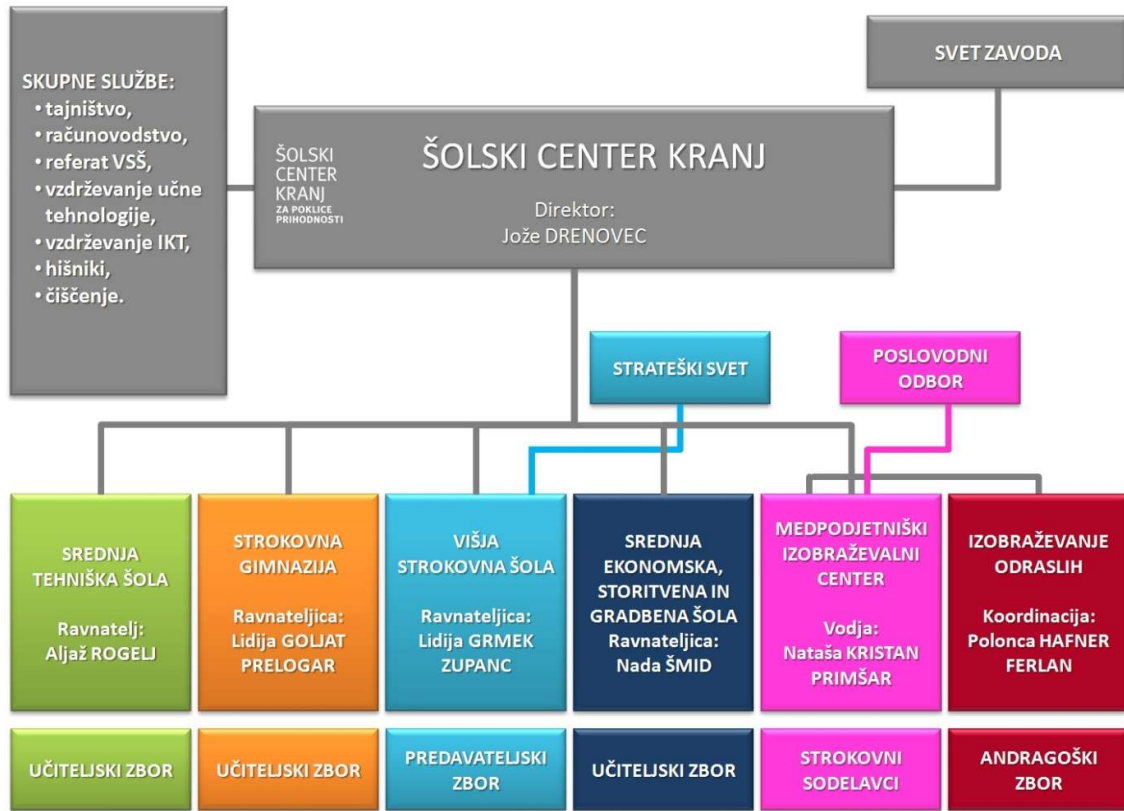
SKUPNE SLUŽBE:
• tajništvo,
• računovodstvo,
• referat VSŠ,
• vzdrževanje učne tehnologije,
• vzdrževanje IKT,
• hišniki,
• čiščenje.

SVET ZAVODA

ŠOLSKI CENTER KRANJ ZA POKLICE PRIHODNOSTI

ŠOLSKI CENTER KRANJ

Direktor:
Jože DRENOVEC

STRATEŠKI SVET

POSLOVODNI ODBOR

SREDNJA TEHNIŠKA ŠOLA

Ravnatelj:
Aljaž ROGELJ

STROKOVNA GIMNAZIJA

Ravnateljica:
Lidija GOLJAT PRELOGAR

VIŠJA STROKOVNA ŠOLA

Ravnateljica:
Lidija GRMEK ZUPANC

SREDNJA EKONOMSKA, STORITVENA IN GRADBENA ŠOLA
Ravnateljica:
Nada ŠMID

MEDPODJETNIŠKI IZOBRAŽEVALNI CENTER

Vodja:
Nataša KRISTAN PRIMŠAR

IZOBRAŽEVANJE ODRASLIH

Koordinacija:
Polonca HAFNER FERLAN

UČITELJSKI ZBOR

UČITELJSKI ZBOR

PREDAVATELJSKI ZBOR

UČITELJSKI ZBOR

STROKOVNI SODELAVCI

ANDRAGOŠKI ZBOR